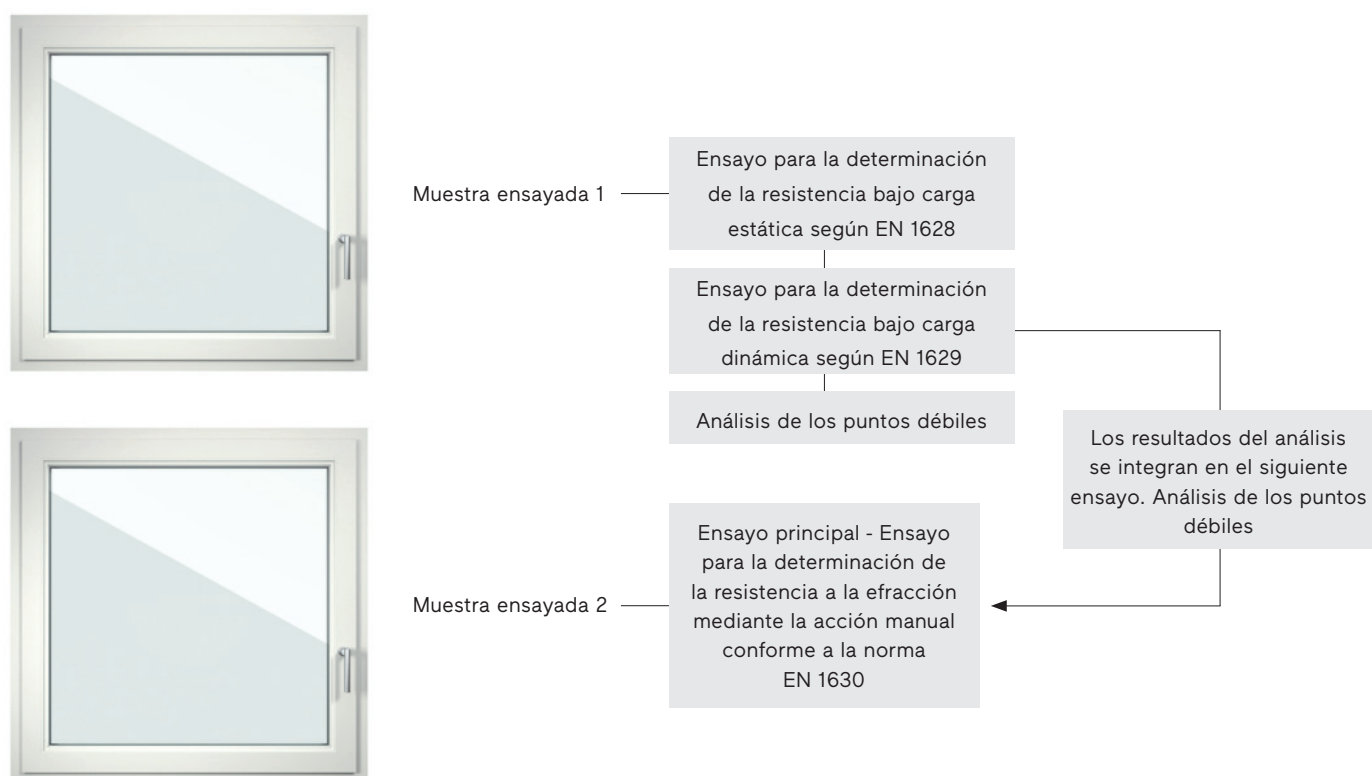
Muestra ensayada 1

Ensayo para la determinación de la resistencia bajo carga estática según EN 1628

Ensayo para la determinación de la resistencia bajo carga dinámica según EN 1629

Análisis de los puntos débiles

Los resultados del análisis se integran en el siguiente ensayo. Análisis de los puntos débiles

Muestra ensayada 2

Ensayo principal - Ensayo para la determinación de la resistencia a la efracción mediante la acción manual conforme a la norma EN 1630